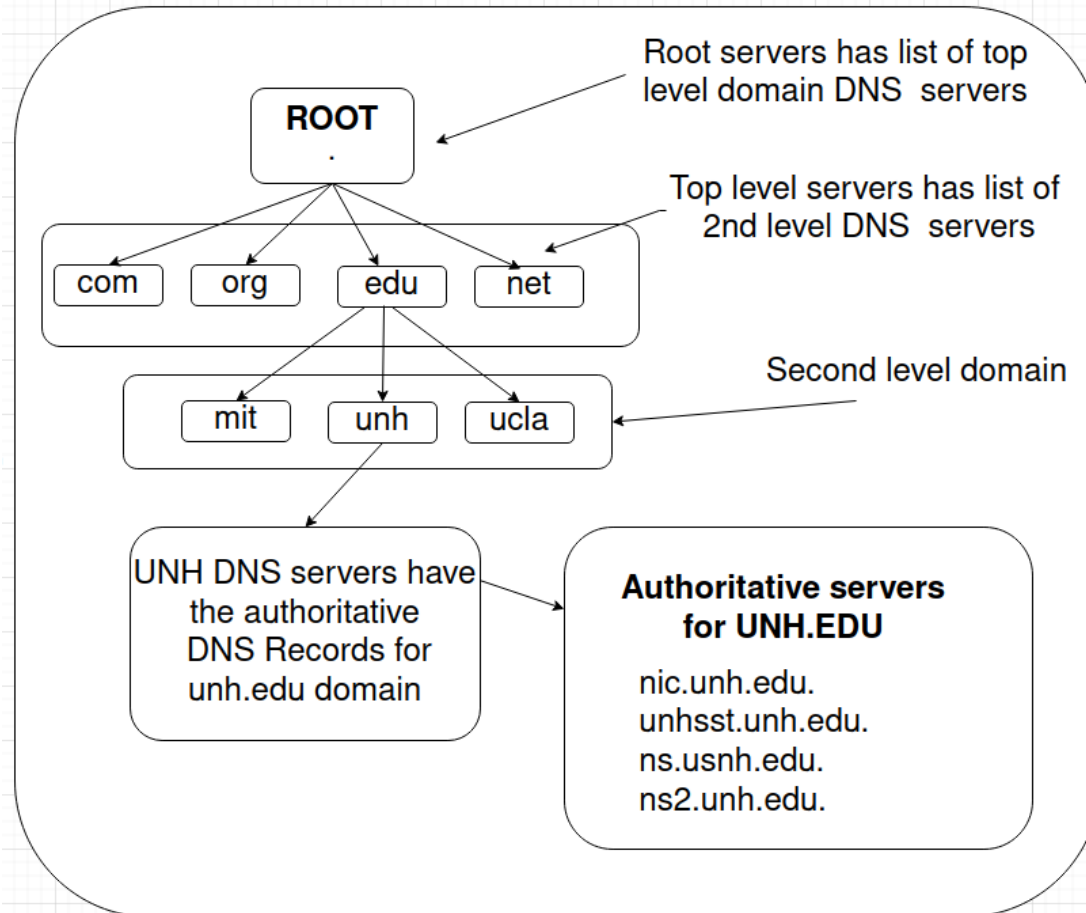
Root servers has list of top level domain DNS servers

ROOT
.

Top level servers has list of 2nd level DNS servers

com
org
edu
net

Second level domain

mit
unh
ucla

UNH DNS servers have the authoritative DNS Records for unh.edu domain

Authoritative servers for UNH.EDU

nic.unh.edu.
unhsst.unh.edu.
ns.usnh.edu.
ns2.unh.edu.